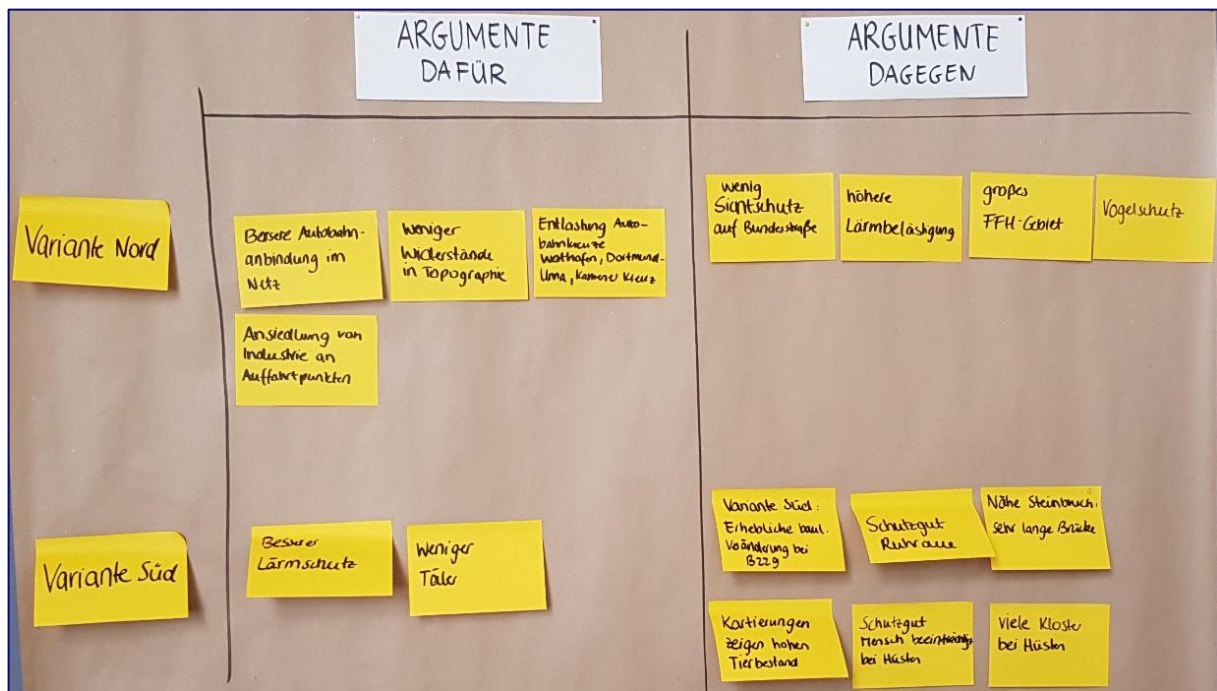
ARGUMENTE DAFÜR

ARGUMENTE DAGEGEN

Variante Nord

Bessere Autobahnanbindung im Netz

Weniger Widerstände in Topographie

Entlastung Autobahnkreuze Westhofen, Dortmund-Unna, Kamener Kreuz

Ansiedlung von Industrie an Auffahrtpunkten

wenig Sichtschutz auf Bundesstraße

höhere Lärmbelästigung

großes FFH-Gebiet

Vogelschutz

Variante Süd

Besserer Lärmschutz

Weniger Täler

Variante Süd: Erhebliche baul. Veränderung bei B229

Schutzgut Ruhraue

Nähe Steinbruch. sehr lange Brücke

Kartierungen zeigen hohen Tierbestand

Schutzgut Mensch beeinträchtigt bei Hüsten

Viele Kloster bei Hüsten